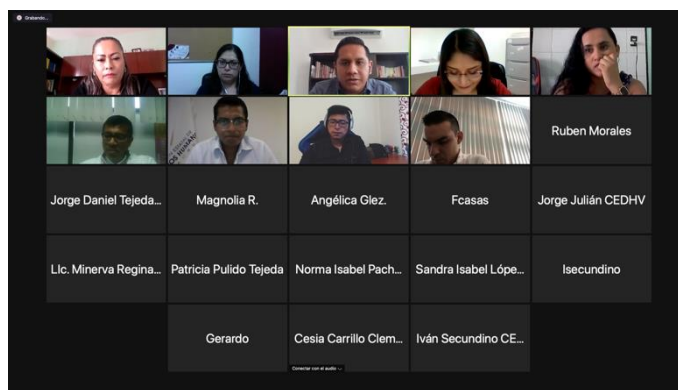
Grabando...

Ruben Morales

Jorge Daniel Tejeda...

Magnolia R.

Angélica Glez.

Fcasas

Jorge Julián CEDHV

Llc. Minerva Regina...

Patricia Pulido Tejeda

Norma Isabel Pach...

Sandra Isabel Lópe...

Isecundino

Gerardo

Cesia Carrillo Clem...

Iván Secundino CE...

Conectar con el audio